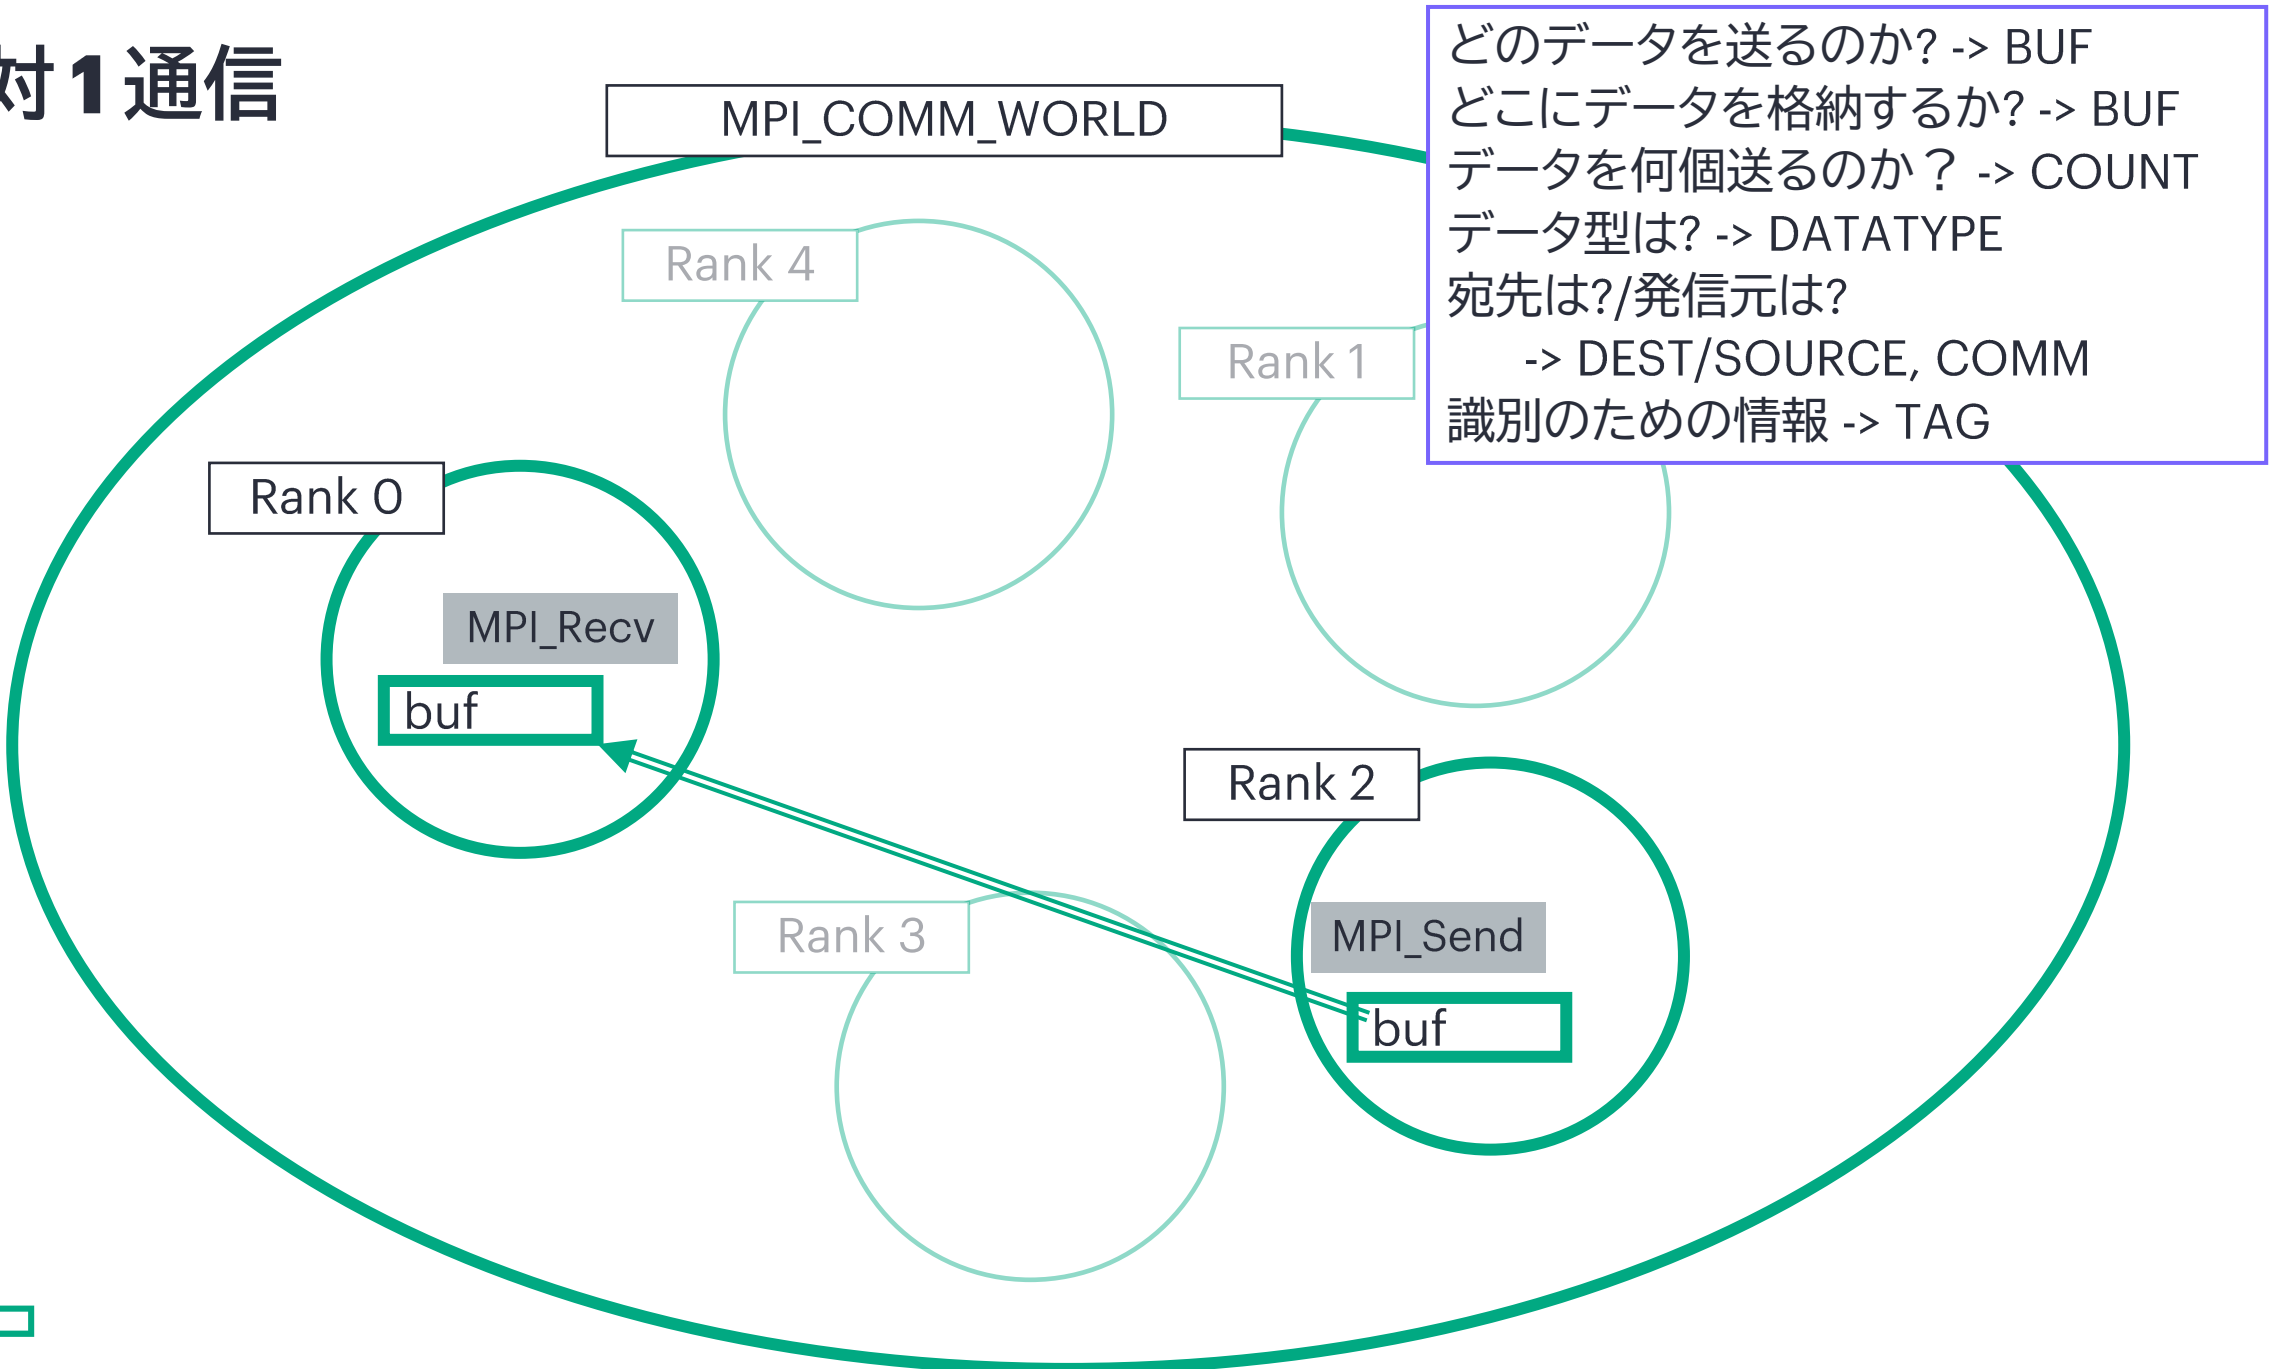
対1通信

MPI_COMM_WORLD

どのデータを送るのか? -> BUF
どこにデータを格納するか? -> BUF
データを何個送るのか？ -> COUNT
データ型は? -> DATATYPE
宛先は?/発信元は?
-> DEST/SOURCE, COMM
識別のための情報 -> TAG

Rank 4

Rank 1

Rank 0

MPI_Recv

buf

Rank 2

Rank 3

MPI_Send

buf